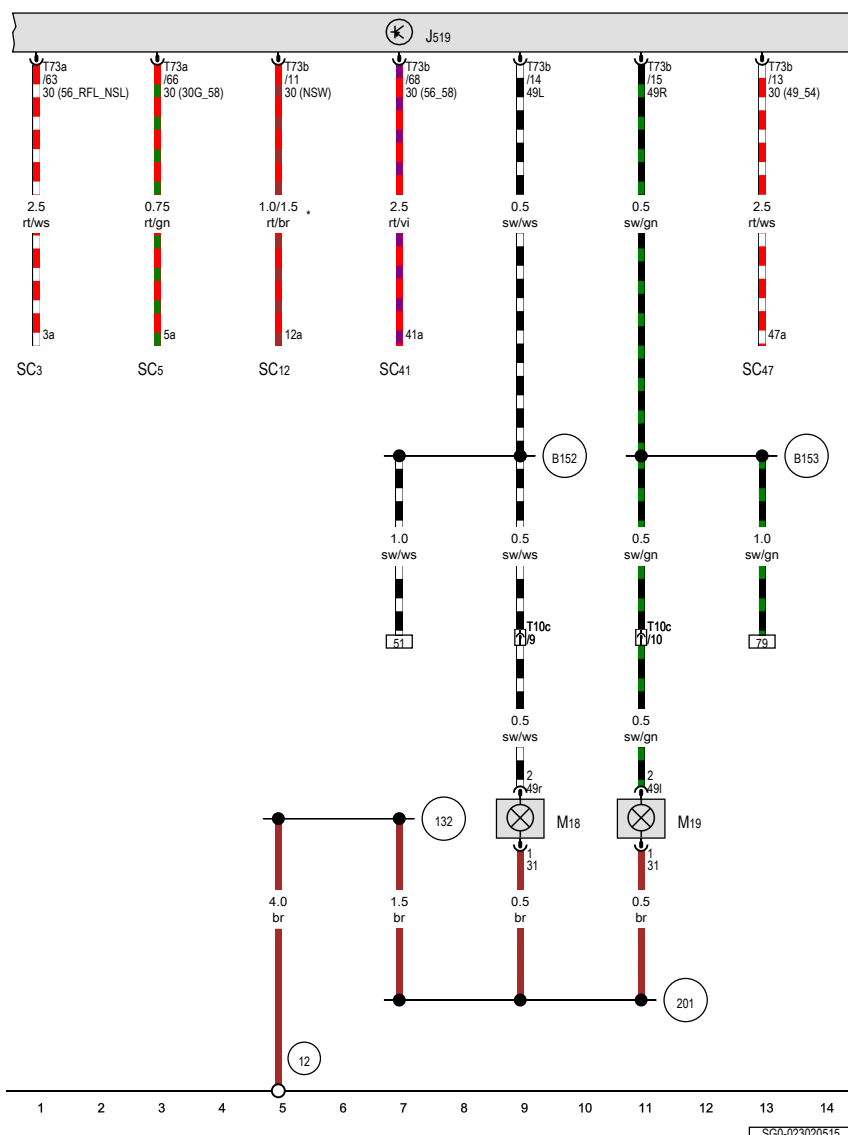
J519

T73a /63 30 (56_RFL_NSL)
T73a /66 30 (30G_58)
T73b /11 30 (NSW)
T73b /68 30 (56_58)
T73b /14 49L
T73b /15 49R
T73b /13 30 (49_54)

2.5 rt/ws
0.75 rt/gn
1.0/1.5 rt/br *
2.5 rt/vi
0.5 sw/ws
0.5 sw/gn
2.5 rt/ws

3a
5a
12a
41a
47a

SC3
SC5
SC12
SC41
SC47

B152
B153

1.0 sw/ws
0.5 sw/ws
0.5 sw/gn
1.0 sw/gn

51
T10c /9
T10c /10
79

0.5 sw/ws
0.5 sw/gn

2 49r
2 49l

132

M18
M19

1 31
1 31

4.0 br
1.5 br
0.5 br
0.5 br

201

12

1 2 3 4 5 6 7 8 9 10 11 12 13 14

SG0-023020515